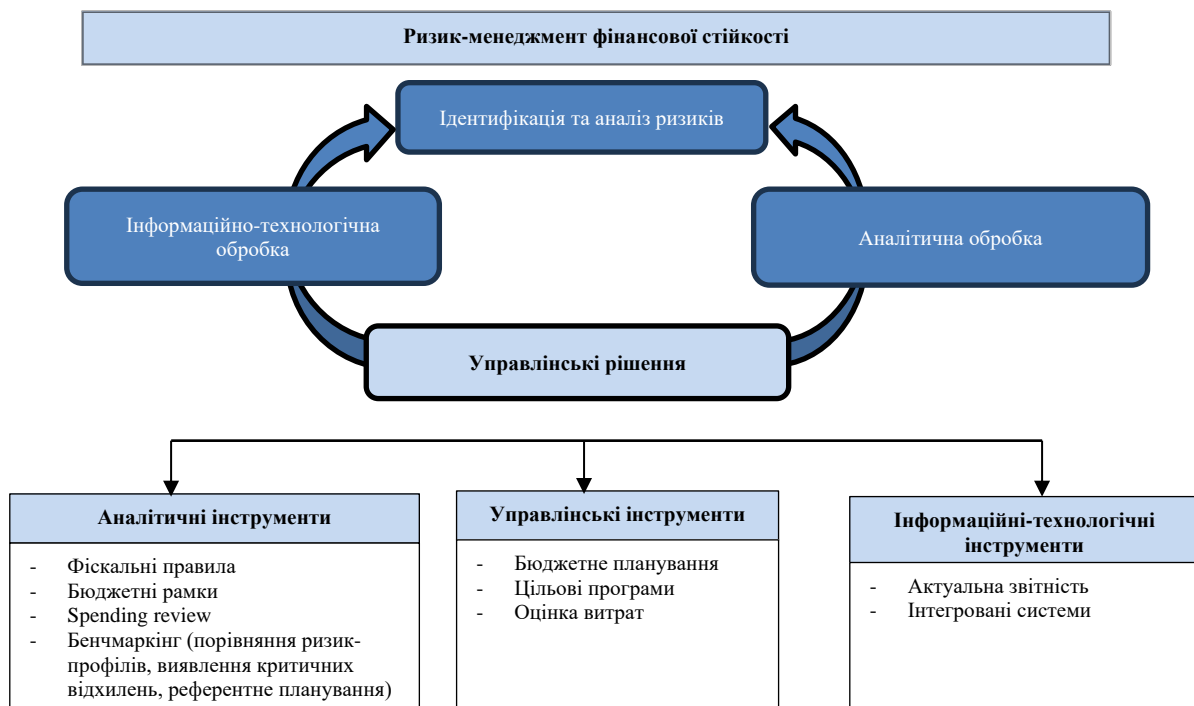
Ризик-менеджмент фінансової стійкості

Ідентифікація та аналіз ризиків

Інформаційно-технологічна обробка

Аналітична обробка

Управлінські рішення

Аналітичні інструменти

- Фіскальні правила
- Бюджетні рамки
- Spending review
- Бенчмаркінг (порівняння ризик-профілів, виявлення критичних відхилень, референтне планування)

Управлінські інструменти

- Бюджетне планування
- Цільові програми
- Оцінка витрат

Інформаційні-технологічні інструменти

- Актуальна звітність
- Інтегровані системи